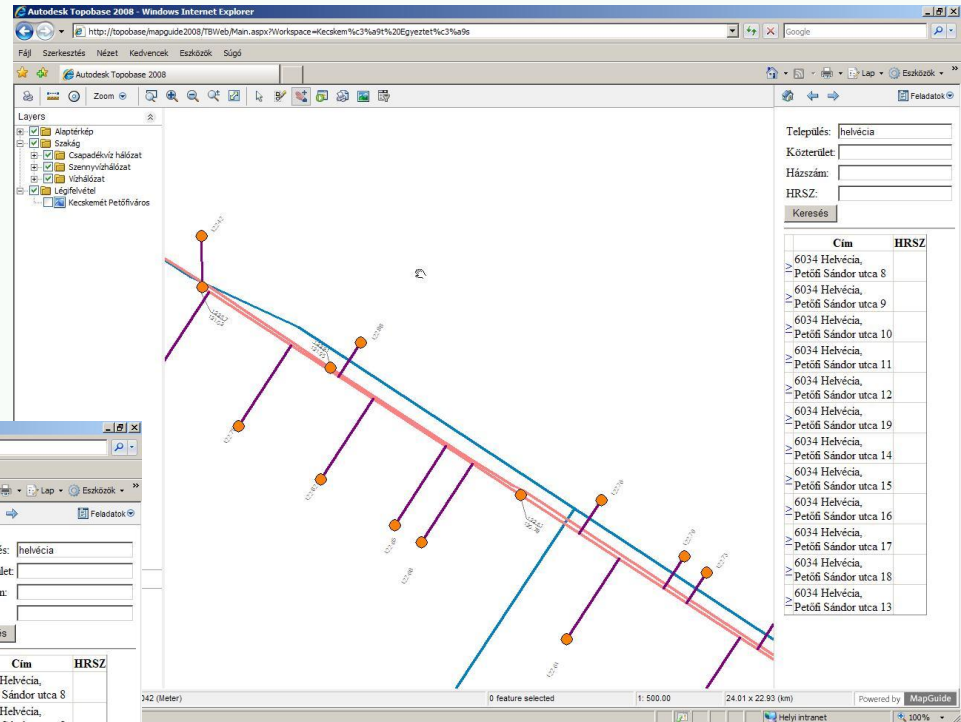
Autodesk Topobase 2008 - Windows Internet Explorer

http://topobase/mapguide2008/TBWeb/Main.aspx?Workspace=Kecskem%c3%a9t%20Egyeztet%c3%a9s

Google

Fájl Szerkesztés Nézet Kedvencek Eszközök Súgó

Autodesk Topobase 2008

Lap Eszközök

Zoom

Feladatok

Layers

Alaptérkép
Szakág
Csapadékvíz hálózat
Szennyvízhálózat
Vízhálózat
Légifelvétel
Kecskemét Petőfiváros

Település: helvécia
Közterület:
Házszám:
HRSZ:
Keresés

| Cím | HRSZ |
|---|---|
| > 6034 Helvécia, Petőfi Sándor utca 8 | |
| > 6034 Helvécia, Petőfi Sándor utca 9 | |
| > 6034 Helvécia, Petőfi Sándor utca 10 | |
| > 6034 Helvécia, Petőfi Sándor utca 11 | |
| > 6034 Helvécia, Petőfi Sándor utca 12 | |
| > 6034 Helvécia, Petőfi Sándor utca 19 | |
| > 6034 Helvécia, Petőfi Sándor utca 14 | |
| > 6034 Helvécia, Petőfi Sándor utca 15 | |
| > 6034 Helvécia, Petőfi Sándor utca 16 | |
| > 6034 Helvécia, Petőfi Sándor utca 17 | |
| > 6034 Helvécia, Petőfi Sándor utca 18 | |
| > 6034 Helvécia, Petőfi Sándor utca 13 | |

Lap Eszközök
Feladatok
és: helvécia
ület:
n:
es

| Cím | HRSZ |
|---|---|
| Helvécia, Sándor utca 8 | |
| Helvécia, | |

042 (Meter)
0 feature selected
1: 500.00
24.01 x 22.93 (km)
Powered by MapGuide

Helyi intranet
100%